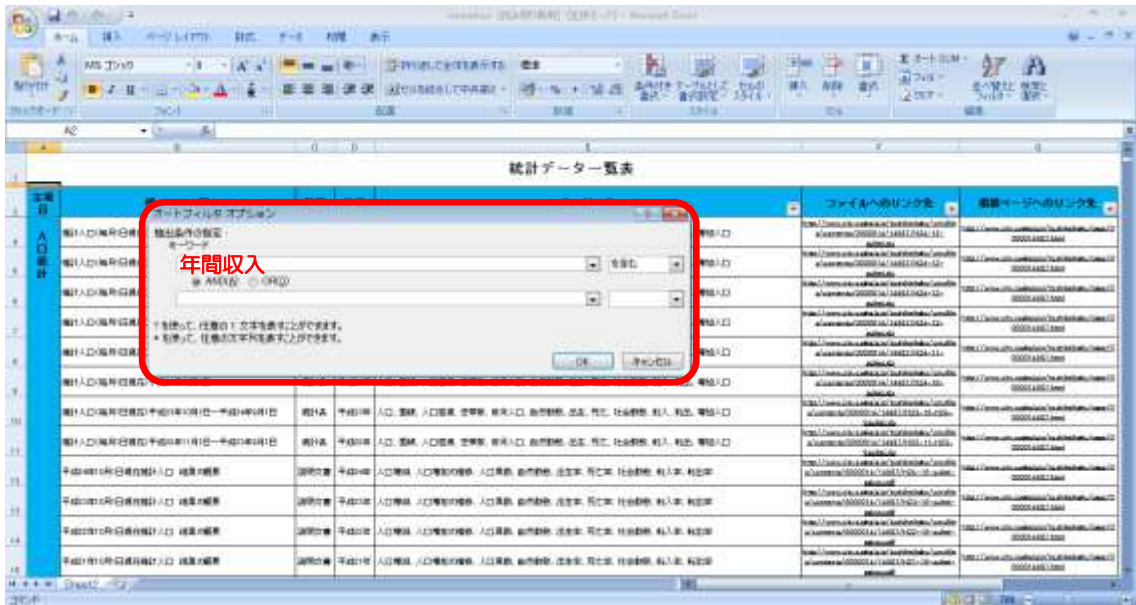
ホーム 挿入 ページレイアウト 数式 データ 校閲 表示

貼り付け
クリップボード
MS ゴシック
フォント
配置
標準
数値
条件付き書式 テーブルとして書式設定 セルのスタイル
スタイル
挿入 削除 書式
セル
オート SUM
フィル
クリア
並べ替えとフィルタ 検索と選択
編集

A2

統計データ一覧表

主題目
人口統計

ファイルへのリンク先
掲載ページへのリンク先

オートフィルタ オプション
抽出条件の指定:
キーワード
年間収入
を含む
AND(A) OR(O)
? を使って、任意の 1 文字を表すことができます。
* を使って、任意の文字列を表すことができます。
OK
キャンセル

推計人口(毎月1日現在) 平成21年10月1日~平成22年9月1日 統計表 平成22年 人口、世帯数、人口密度、世帯数、前月人口、自然動態、出生、死亡、社会動態、転入、転出、職権記入
推計人口(毎月1日現在) 平成21年11月1日~平成22年10月1日 統計表 平成22年 人口、世帯数、人口密度、世帯数、前月人口、自然動態、出生、死亡、社会動態、転入、転出、職権記入
平成21年10月1日現在推計人口 結果の概要 説明文書 平成21年 人口増減、人口増加の推移、人口異動、自然動態、出生率、死亡率、社会動態、転入率、転出率
平成20年10月1日現在推計人口 結果の概要 説明文書 平成20年 人口増減、人口増加の推移、人口異動、自然動態、出生率、死亡率、社会動態、転入率、転出率
平成19年10月1日現在推計人口 結果の概要 説明文書 平成19年 人口増減、人口増加の推移、人口異動、自然動態、出生率、死亡率、社会動態、転入率、転出率
平成18年10月1日現在推計人口 結果の概要 説明文書 平成18年 人口増減、人口増加の推移、人口異動、自然動態、出生率、死亡率、社会動態、転入率、転出率

Sheet2
コマンド